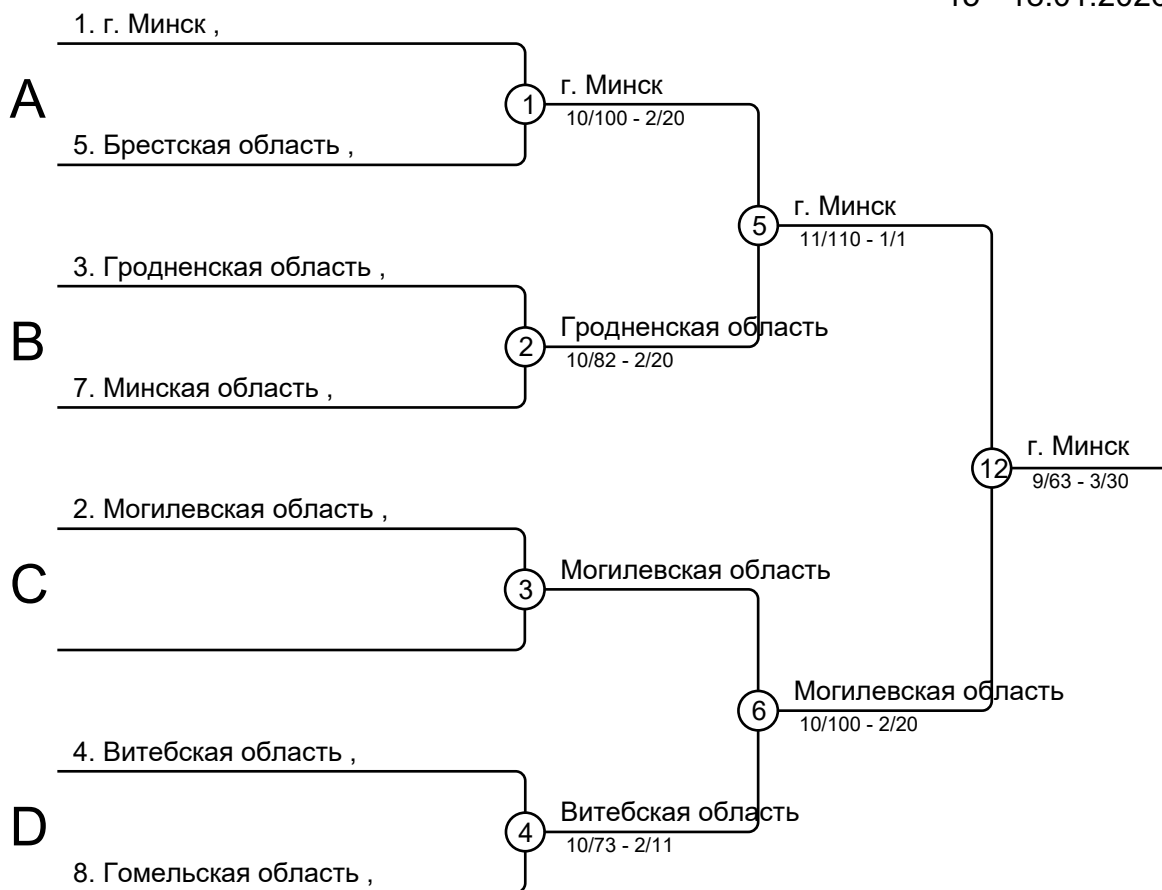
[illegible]

1. г. Минск ,

A

5. Брестская область ,

1

г. Минск
10/100 - 2/20

5

г. Минск
11/110 - 1/1

3. Гродненская область ,

B

7. Минская область ,

2

Гродненская область
10/82 - 2/20

12

г. Минск
9/63 - 3/30

2. Могилевская область ,

C

3

Могилевская область

6

Могилевская область
10/100 - 2/20

4. Витебская область ,

D

8. Гомельская область ,

4

Витебская область
10/73 - 2/11